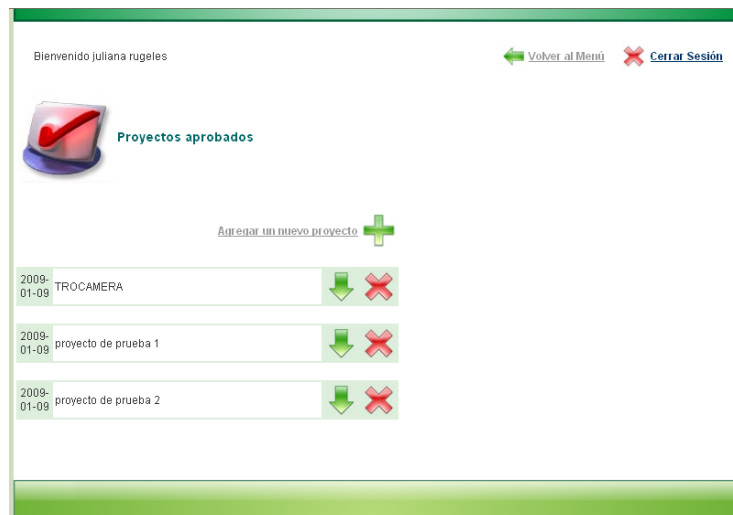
Bienvenido juliana rugeles

Volver al Menú

Cerrar Sesión

Proyectos aprobados

Agregar un nuevo proyecto

| | | |
|---|---|---|
| 2009-01-09 | TROCAMERA | |
| 2009-01-09 | proyecto de prueba 1 | |
| 2009-01-09 | proyecto de prueba 2 | |